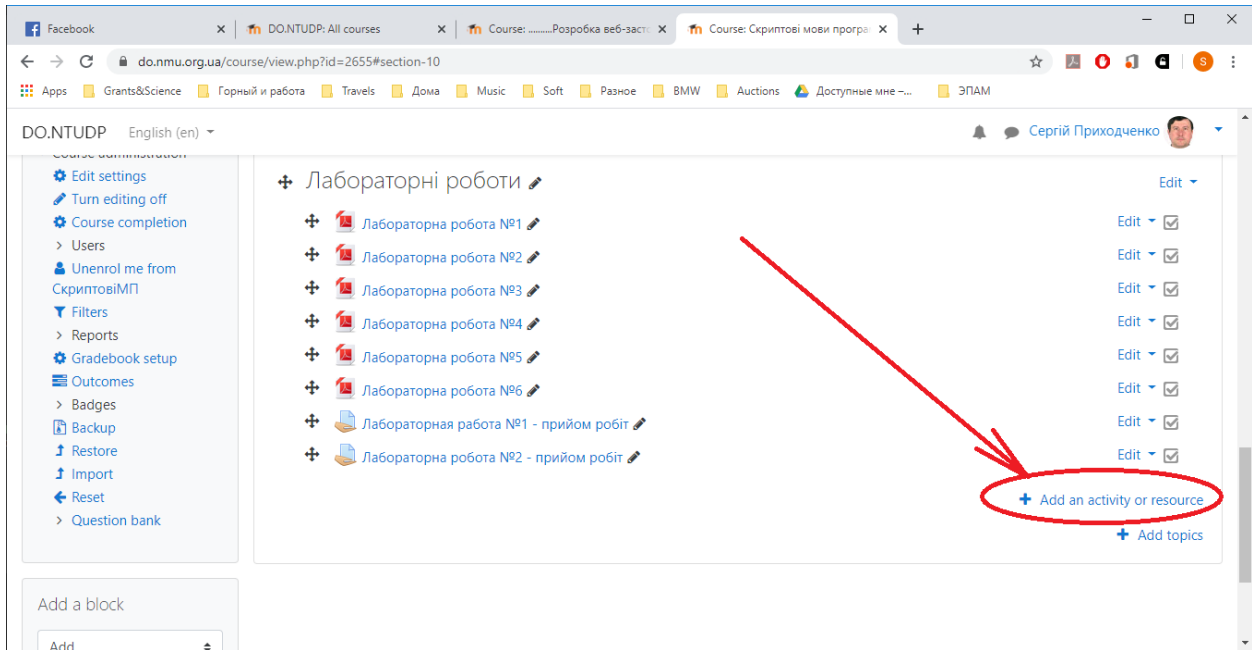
Facebook
DO.NTUDP: All courses
Course: .........Розробка веб-заст
Course: Скриптові мови програ
+
do.nmu.org.ua/course/view.php?id=2655#section-10
Apps Grants&Science Горный и работа Travels Дома Music Soft Разное BMW Auctions Доступные мне –... ЭПАМ
DO.NTUDP English (en)
Сергій Приходченко
Course administration
Edit settings
Turn editing off
Course completion
Users
Unenrol me from СкриптовіМП
Filters
Reports
Gradebook setup
Outcomes
Badges
Backup
Restore
Import
Reset
Question bank
Add a block
Add
Лабораторні роботи
Edit
Лабораторна робота №1
Edit
Лабораторна робота №2
Edit
Лабораторна робота №3
Edit
Лабораторна робота №4
Edit
Лабораторна робота №5
Edit
Лабораторна робота №6
Edit
Лабораторная работа №1 - прийом робіт
Edit
Лабораторна робота №2 - прийом робіт
Edit
+ Add an activity or resource
+ Add topics